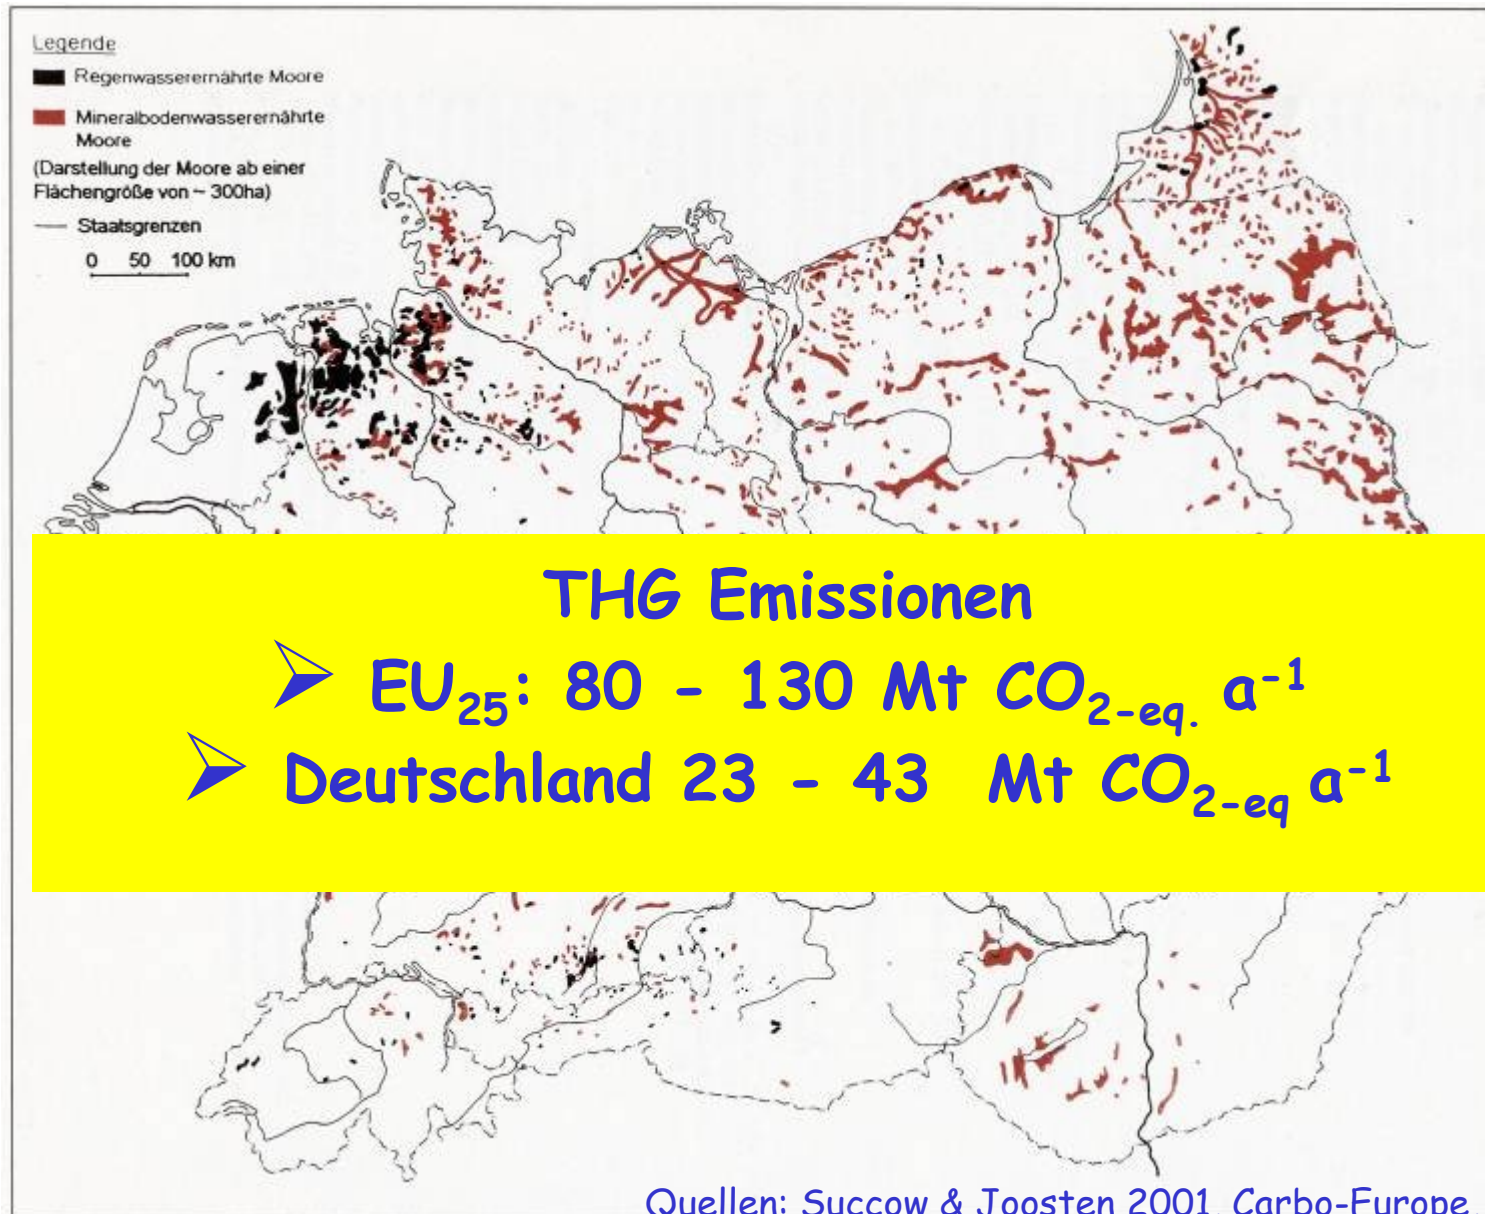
Legende

Regenwasserernährte Moore

Mineralbodenwasserernährte Moore

(Darstellung der Moore ab einer Flächengröße von ~ 300ha)

Staatsgrenzen

0 50 100 km

THG Emissionen

➢ $EU_{25}$: 80 - 130 Mt $CO_{2-eq.}$ $a^{-1}$

➢ Deutschland 23 - 43 Mt $CO_{2-eq}$ $a^{-1}$

Quellen: Succow & Joosten 2001, Carbo-Europe